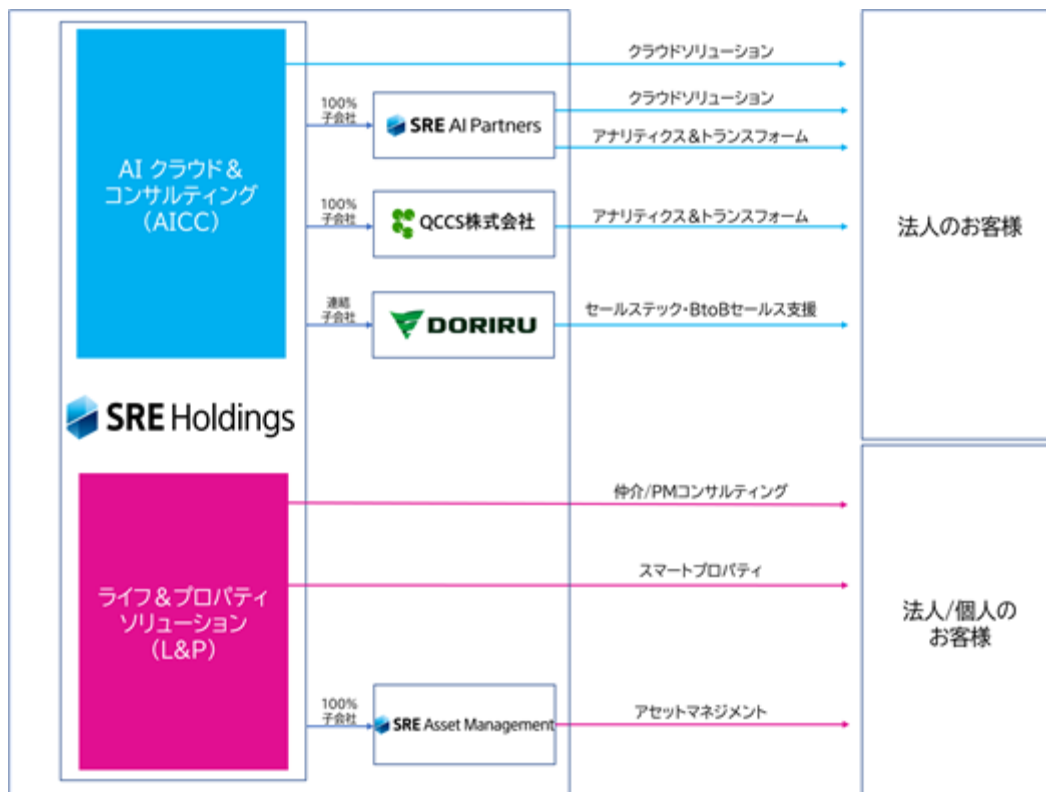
AI クラウド＆
コンサルティング
（AICC）

100%
子会社

SRE AI Partners

100%
子会社

QCCS株式会社

連結
子会社

DORIRU

SRE Holdings

ライフ＆プロパティ
ソリューション
（L&P）

100%
子会社

SRE Asset Management

クラウドソリューション

クラウドソリューション

アナリティクス＆トランスフォーム

アナリティクス＆トランスフォーム

セールステック・BtoBセールス支援

仲介/PMコンサルティング

スマートプロパティ

アセットマネジメント

法人のお客様

法人/個人の
お客様